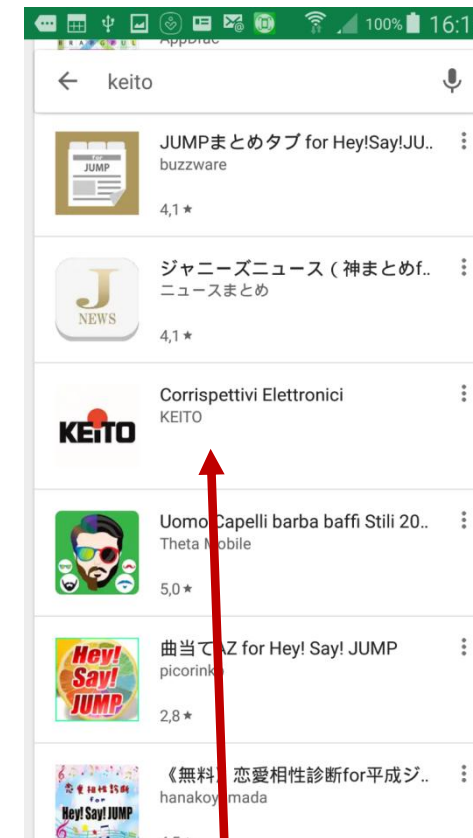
100% 16:1

AppDiac

keito

JUMPまとめタブ for Hey!Say!JU..
buzzware
4,1 ★

JUMP

ジャニーズニュース（神まとめf..
ニュースまとめ
4,1 ★

J NEWS

Corrispettivi Elettronici
KEITO

KEITO

Uomo Capelli barba baffi Stili 20..
Theta Mobile
5,0 ★

曲当てAZ for Hey! Say! JUMP
picorinko
2,8 ★

Hey! Say! JUMP

《無料》恋愛相性診断for平成ジ..
hanakoyamada

恋愛相性診断 for Hey! Say! JUMP